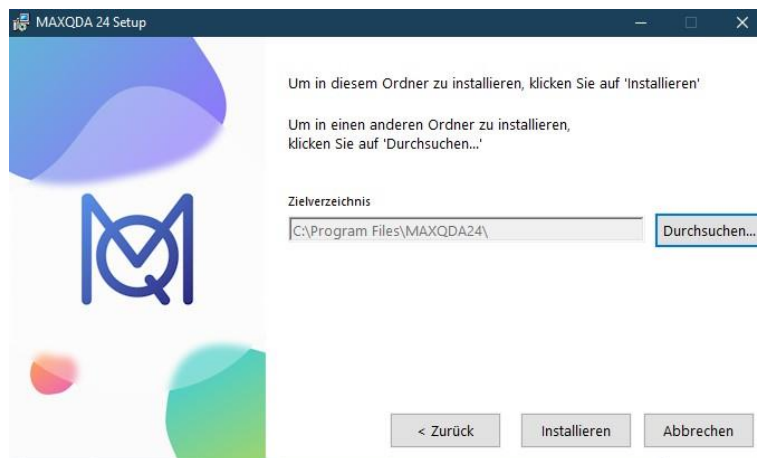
MAXQDA 24 Setup

Um in diesem Ordner zu installieren, klicken Sie auf 'Installieren'

Um in einen anderen Ordner zu installieren, klicken Sie auf 'Durchsuchen...'

Zielverzeichnis

C:\Program Files\MAXQDA24\

Durchsuchen...

< Zurück

Installieren

Abbrechen